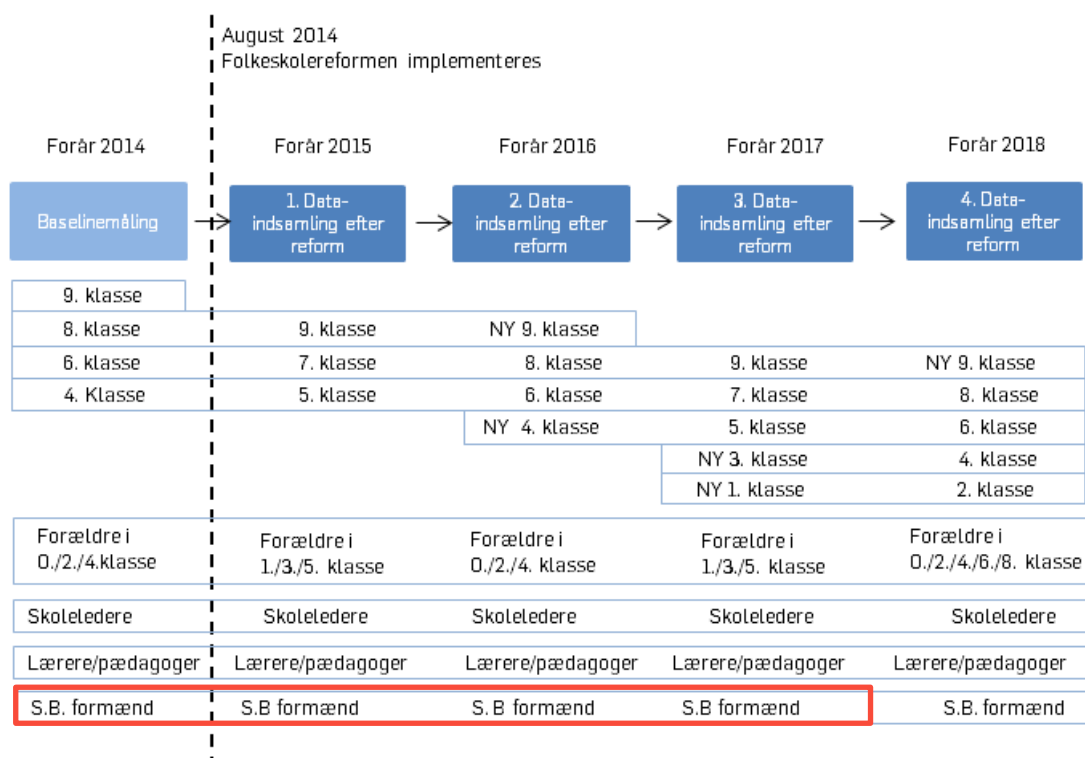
August 2014
Folkeskolereformen implementeres

Forår 2014
Forår 2015
Forår 2016
Forår 2017
Forår 2018

Baselinemåling
1. Dataindsamling efter reform
2. Dataindsamling efter reform
3. Dataindsamling efter reform
4. Dataindsamling efter reform

9. klasse
8. klasse | 9. klasse | NY 9. klasse
6. klasse | 7. klasse | 8. klasse | 9. klasse | NY 9. klasse
4. Klasse | 5. klasse | 6. klasse | 7. klasse | 8. klasse
NY 4. klasse | 5. klasse | 6. klasse
NY 3. klasse | 4. klasse
NY 1. klasse | 2. klasse

Forældre i 0./2./4.klasse | Forældre i 1./3./5. klasse | Forældre i 0./2./4. klasse | Forældre i 1./3./5. klasse | Forældre i 0./2./4./6./8. klasse

Skoleledere | Skoleledere | Skoleledere | Skoleledere | Skoleledere

Lærere/pædagoger | Lærere/pædagoger | Lærere/pædagoger | Lærere/pædagoger | Lærere/pædagoger

S.B. formænd | S.B formænd | S. B formænd | S.B formænd | S.B. formænd